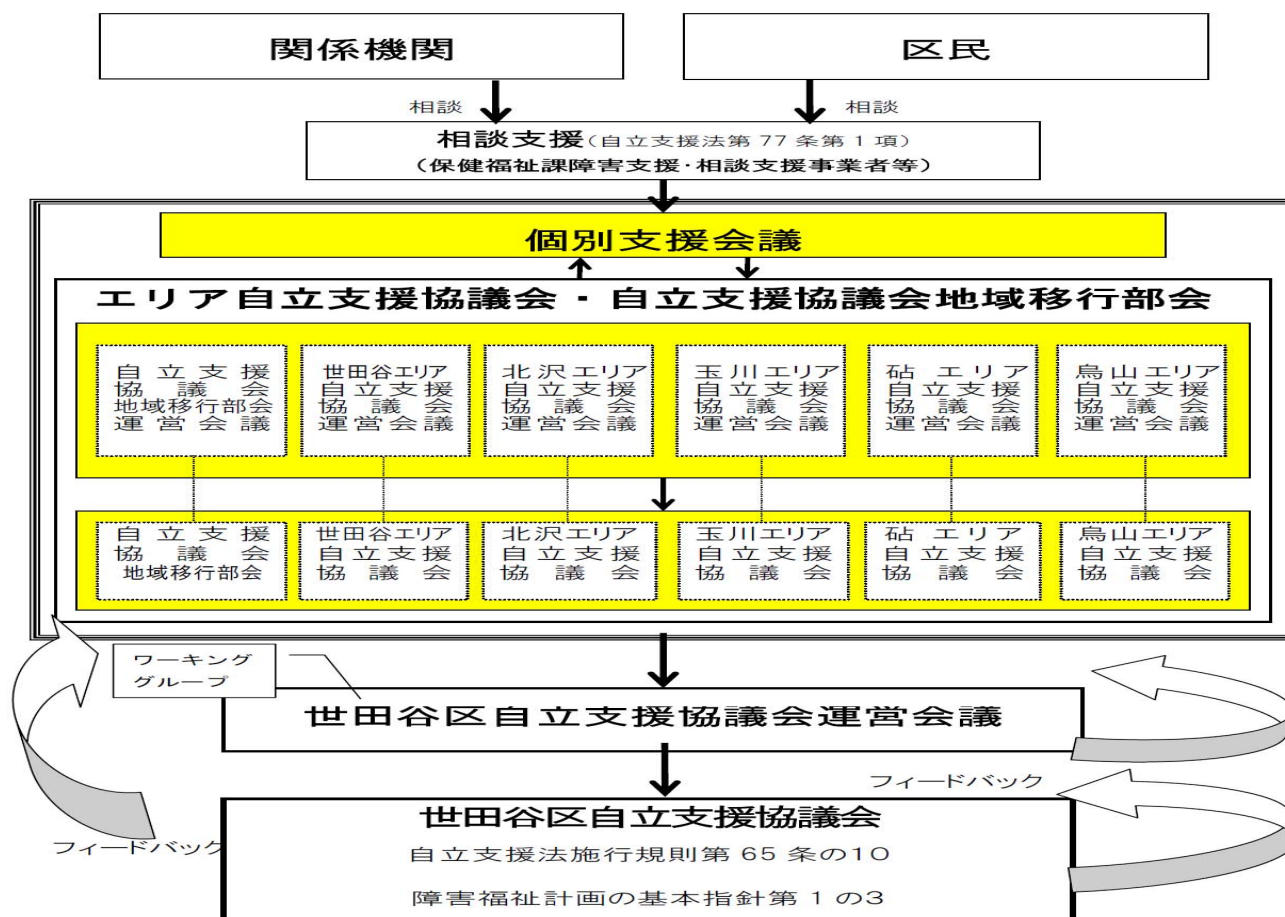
関係機関

区民

相談

相談

相談支援（自立支援法第 77 条第 1 項）
（保健福祉課障害支援・相談支援事業者等）

個別支援会議

エリア自立支援協議会・自立支援協議会地域移行部会

自立支援協議会地域移行部会運営会議

世田谷エリア自立支援協議会運営会議

北沢エリア自立支援協議会運営会議

玉川エリア自立支援協議会運営会議

砧エリア自立支援協議会運営会議

烏山エリア自立支援協議会運営会議

自立支援協議会地域移行部会

世田谷エリア自立支援協議会

北沢エリア自立支援協議会

玉川エリア自立支援協議会

砧エリア自立支援協議会

烏山エリア自立支援協議会

ワーキンググループ

世田谷区自立支援協議会運営会議

フィードバック

世田谷区自立支援協議会

フィードバック

自立支援法施行規則第 65 条の10

障害福祉計画の基本指針第 1 の3